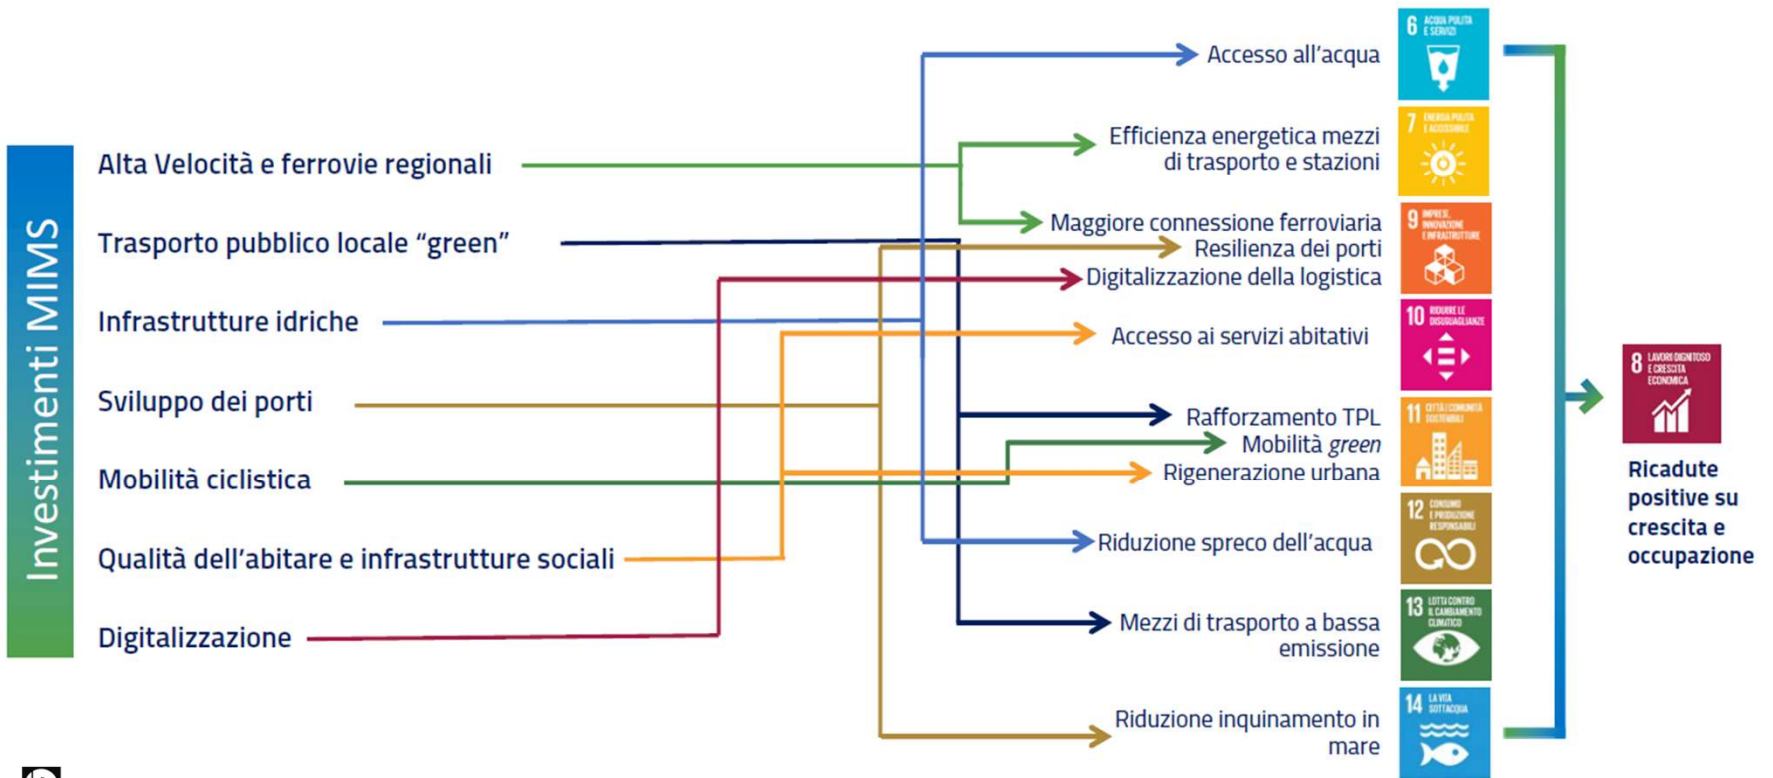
Investimenti MIMS

Alta Velocità e ferrovie regionali

Trasporto pubblico locale "green"

Infrastrutture idriche

Sviluppo dei porti

Mobilità ciclistica

Qualità dell'abitare e infrastrutture sociali

Digitalizzazione

Accesso all'acqua

Efficienza energetica mezzi di trasporto e stazioni

Maggiore connessione ferroviaria

Resilienza dei porti

Digitalizzazione della logistica

Accesso ai servizi abitativi

Rafforzamento TPL

Mobilità *green*

Rigenerazione urbana

Riduzione spreco dell'acqua

Mezzi di trasporto a bassa emissione

Riduzione inquinamento in mare

6 ACQUA PULITA E SERVIZI

7 ENERGIA PULITA E ACCESSIBILE

9 IMPRESE, INNOVAZIONE E INFRASTRUTTURE

10 RIDURRE LE DISUGUAGLIANZE

11 CITTÀ E COMUNITÀ SOSTENIBILI

12 CONSUMO E PRODUZIONE RESPONSABILI

13 LOTTA CONTRO IL CAMBIAMENTO CLIMATICO

14 LA VITA SOTT'ACQUA

8 LAVORO DIGNITOSO E CRESCITA ECONOMICA

Ricadute positive su crescita e occupazione